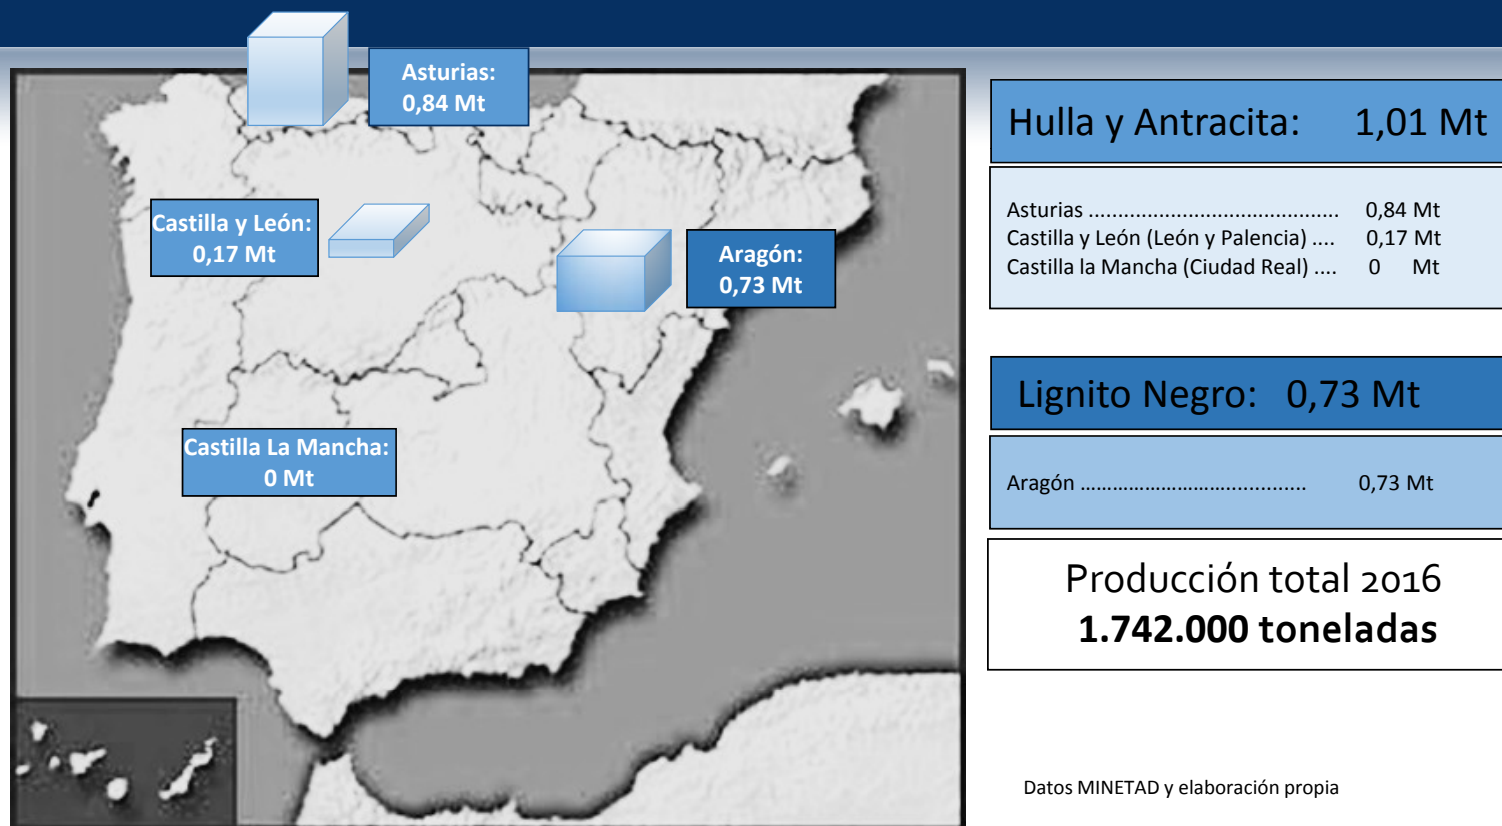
Asturias:
0,84 Mt

Castilla y León:
0,17 Mt

Aragón:
0,73 Mt

Castilla La Mancha:
0 Mt

Hulla y Antracita: 1,01 Mt

Asturias ........................................... 0,84 Mt
Castilla y León (León y Palencia) .... 0,17 Mt
Castilla la Mancha (Ciudad Real) .... 0 Mt

Lignito Negro: 0,73 Mt

Aragón ........................................ 0,73 Mt

Producción total 2016
**1.742.000 toneladas**

Datos MINETAD y elaboración propia